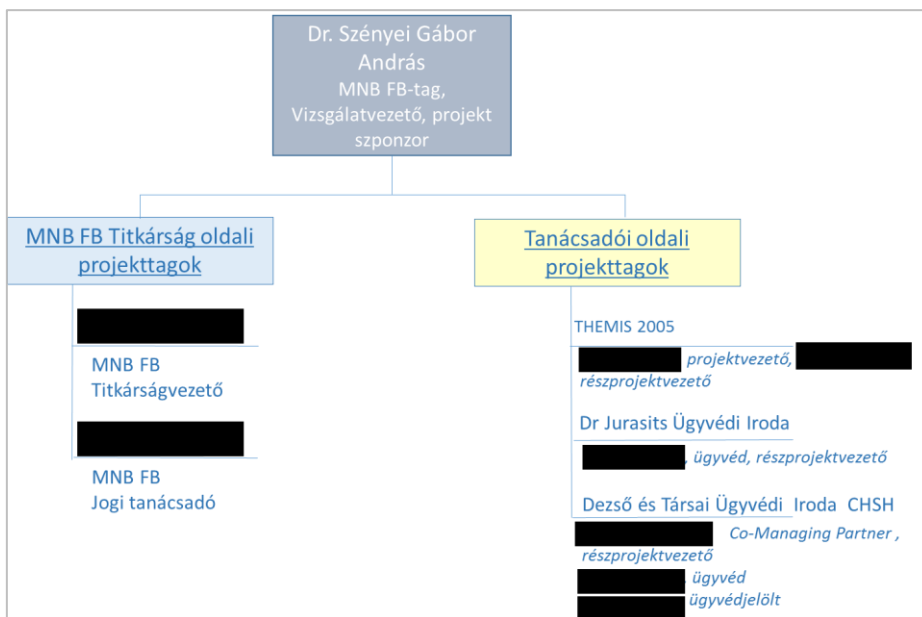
Dr. Szényei Gábor András
MNB FB-tag, Vizsgálatvezető, projekt szponzor

MNB FB Titkárság oldali projekttagok

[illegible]
MNB FB
Titkárságvezető

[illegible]
MNB FB
Jogi tanácsadó

Tanácsadói oldali projekttagok

THEMIS 2005

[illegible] projektvezető, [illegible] részprojektvezető

Dr Jurasits Ügyvédi Iroda

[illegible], ügyvéd, részprojektvezető

Dezső és Társai Ügyvédi Iroda CHSH

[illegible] Co-Managing Partner , részprojektvezető

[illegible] ügyvéd
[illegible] ügyvédjelölt